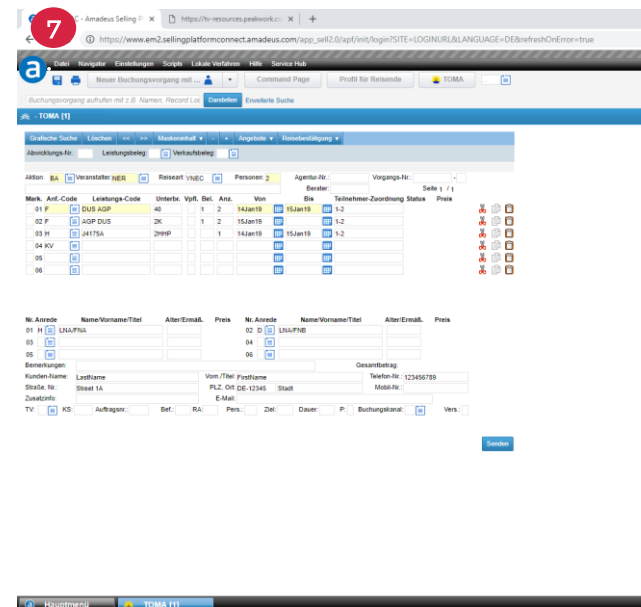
7

C - Amadeus Selling P ×

https://tv-resources.peakwork.co ×

https://www.em2.sellingplatformconnect.amadeus.com/app_sell2.0/apf/init/login?SITE=LOGINURL&LANGUAGE=DE&refreshOnError=true

Datei Navigator Einstellungen Scripts Lokale Verfahren Hilfe Service Hub

Neuer Buchungsvorgang mit ... Command Page Profil für Reisende TOMA

Buchungsvorgang aufrufen mit z.B. Namen, Record Lo Darstellen Erweiterte Suche

- TOMA [1]

Grafische Suche Löschen << >> Maskeninhalt ▾ - - Angebote ▾ Reisebestätigung ▾

Abwicklungs-Nr. Leistungsbeleg: Verkaufsbeleg:

Aktion: BA Veranstalter: NER Reiseart: YNEC Personen: 2 Agentur-Nr.: Vorgangs-Nr.: -

Berater: Seite 1 / 1

| Mark. | Anf.-Code | Leistungs-Code | Unterbr. | Vpfl. | Bel. | Anz. | Von | Bis | Teilnehmer-Zuordnung | Status | Preis |
|---|---|---|---|---|---|---|---|---|---|---|---|
| 01 | F | DUS AGP | 40 | | | 1 | 14Jan19 | 15Jan19 | 1-2 | | |
| 02 | F | AGP DUS | 2K | | 1 | 2 | 14Jan19 | | 1-2 | | |
| 03 | H | J4175A | 2HHP | | | 1 | 14Jan19 | 15Jan19 | 1-2 | | |
| 04 | KV | | | | | | | | | | |
| 05 | | | | | | | | | | | |
| 06 | | | | | | | | | | | |

| Nr. | Anrede | Name/Vorname/Titel | Alter/Ermäß. | Preis | Nr. | Anrede | Name/Vorname/Titel | Alter/Ermäß. | Preis |
|---|---|---|---|---|---|---|---|---|---|
| 01 | H | LNA/FNA | | | 02 | D | LNA/FNB | | |
| 03 | | | | | 04 | | | | |
| 05 | | | | | 06 | | | | |

Bemerkungen: Gesamtbetrag:

Kunden-Name: LastName Vorn./Titel: FirstName Telefon-Nr.: 123456789

Straße, Nr.: Street 1A PLZ, Ort: DE-12345 Stadt Mobil-Nr.:

Zusatzinfo: E-Mail:

TV: KS: Auftragsnr.: Bef.: RA: Pers.: Ziel: Dauer: P: Buchungskanal: Vers.:

Senden

Hauptmenü TOMA [1]